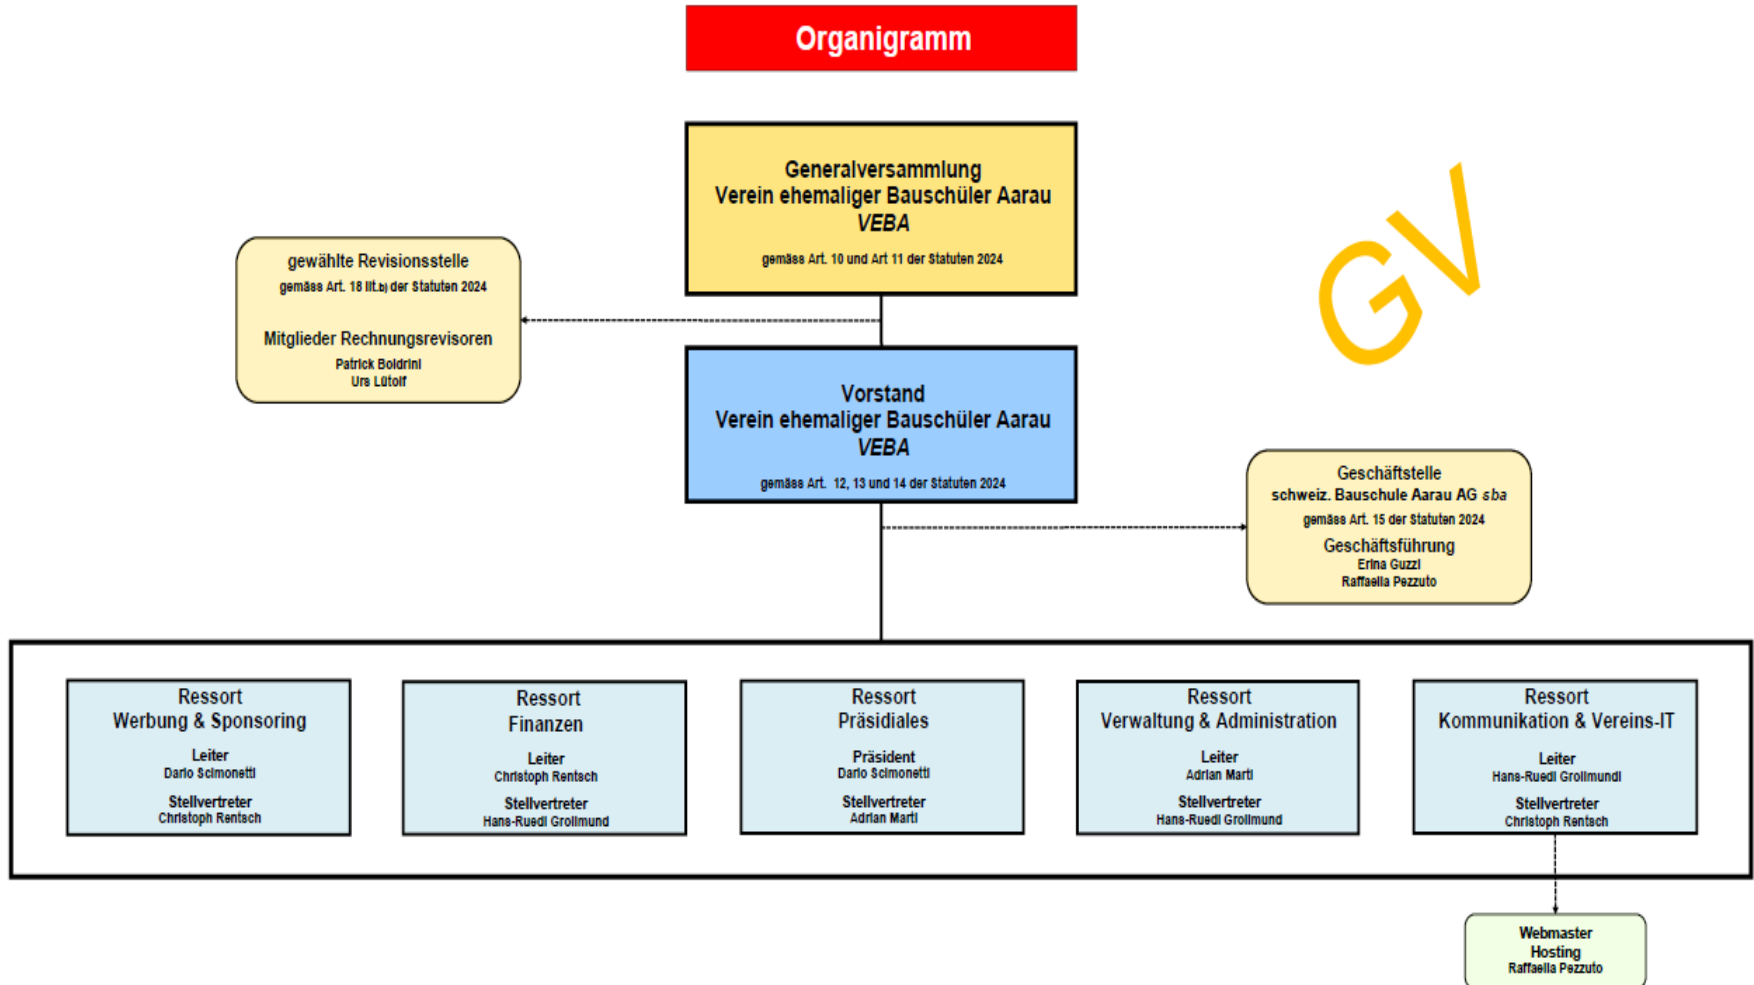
Organigramm

Generalversammlung
Verein ehemaliger Bauschüler Aarau
*VEBA*
gemäss Art. 10 und Art 11 der Statuten 2024

GV

gewählte Revisionsstelle
gemäss Art. 18 lit.b) der Statuten 2024

Mitglieder Rechnungsrevisoren
Patrick Boldrini
Urs Lütolf

Vorstand
Verein ehemaliger Bauschüler Aarau
*VEBA*
gemäss Art. 12, 13 und 14 der Statuten 2024

Geschäftstelle
schweiz. Bauschule Aarau AG *sba*
gemäss Art. 15 der Statuten 2024
Geschäftsführung
Erina Guzzi
Raffaella Pezzuto

Ressort
Werbung & Sponsoring
Leiter
Dario Scimonetti
Stellvertreter
Christoph Rentsch

Ressort
Finanzen
Leiter
Christoph Rentsch
Stellvertreter
Hans-Ruedi Grollmund

Ressort
Präsidiales
Präsident
Dario Scimonetti
Stellvertreter
Adrian Marti

Ressort
Verwaltung & Administration
Leiter
Adrian Marti
Stellvertreter
Hans-Ruedi Grollmund

Ressort
Kommunikation & Vereins-IT
Leiter
Hans-Ruedi Grollmundl
Stellvertreter
Christoph Rentsch

Webmaster
Hosting
Raffaella Pezzuto